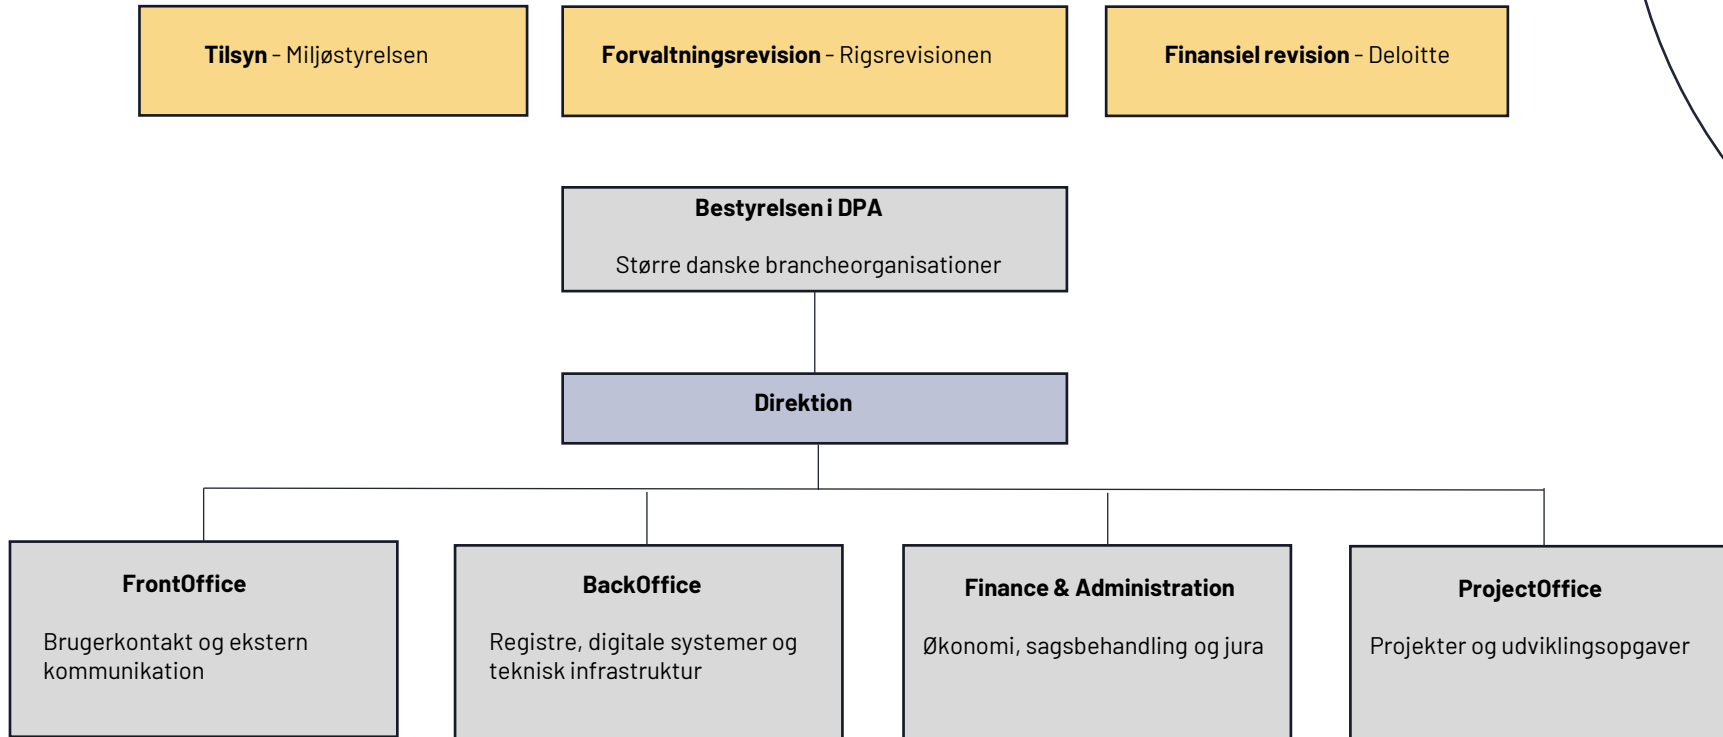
**Tilsyn** - Miljøstyrelsen

**Forvaltningsrevision** - Rigsrevisionen

**Finansiel revision** - Deloitte

**Bestyrelsen i DPA**

Større danske brancheorganisationer

**Direktion**

**FrontOffice**

Brugerkontakt og ekstern kommunikation

**BackOffice**

Registre, digitale systemer og teknisk infrastruktur

**Finance & Administration**

Økonomi, sagsbehandling og jura

**ProjectOffice**

Projekter og udviklingsopgaver